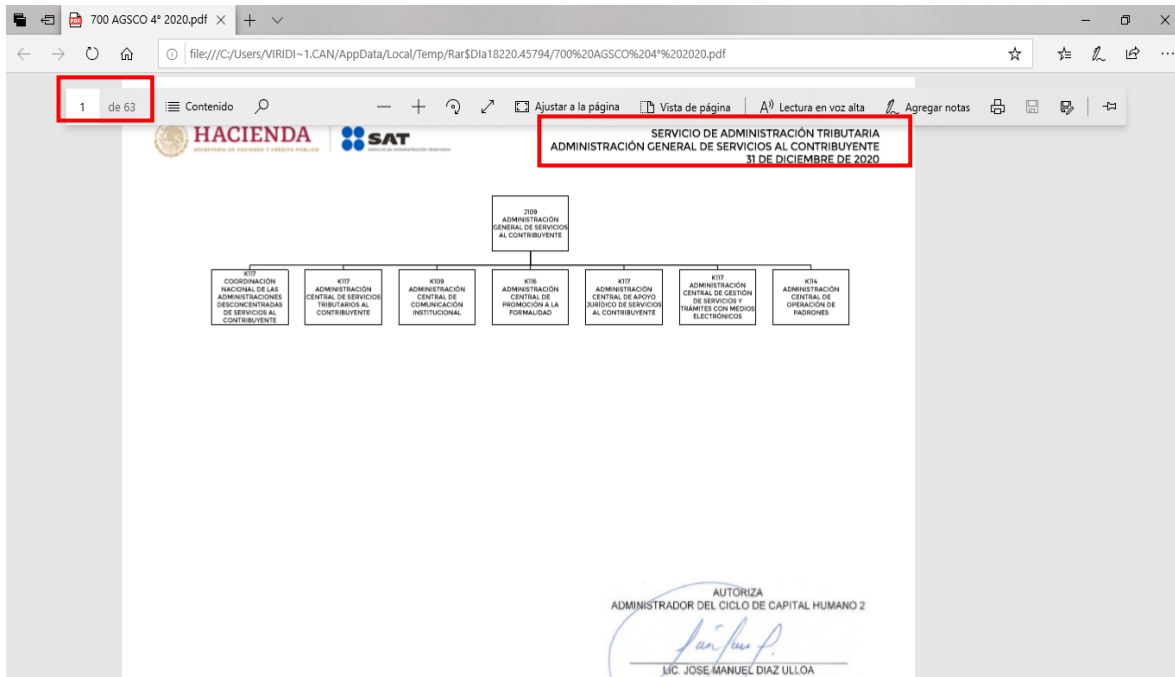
700 AGSCO 4° 2020.pdf

file:///C:/Users/VIRIDI~1.CAN/AppData/Local/Temp/Rar$DIa18220.45794/700%20AGSCO%204°%202020.pdf

1 de 63 Contenido Ajustar a la página Vista de página Lectura en voz alta Agregar notas

HACIENDA
SECRETARÍA DE HACIENDA Y CRÉDITO PÚBLICO

SAT
SERVICIO DE ADMINISTRACIÓN TRIBUTARIA

SERVICIO DE ADMINISTRACIÓN TRIBUTARIA
ADMINISTRACIÓN GENERAL DE SERVICIOS AL CONTRIBUYENTE
31 DE DICIEMBRE DE 2020

J109
ADMINISTRACIÓN GENERAL DE SERVICIOS AL CONTRIBUYENTE

K117
COORDINACIÓN NACIONAL DE LAS ADMINISTRACIONES DESCONCENTRADAS DE SERVICIOS AL CONTRIBUYENTE

K117
ADMINISTRACIÓN CENTRAL DE SERVICIOS TRIBUTARIOS AL CONTRIBUYENTE

K109
ADMINISTRACIÓN CENTRAL DE COMUNICACIÓN INSTITUCIONAL

K116
ADMINISTRACIÓN CENTRAL DE PROMOCIÓN A LA FORMALIDAD

K117
ADMINISTRACIÓN CENTRAL DE APOYO JURÍDICO DE SERVICIOS AL CONTRIBUYENTE

K117
ADMINISTRACIÓN CENTRAL DE GESTIÓN DE SERVICIOS Y TRÁMITES CON MEDIOS ELECTRÓNICOS

K114
ADMINISTRACIÓN CENTRAL DE OPERACIÓN DE PADRONES

AUTORIZA
ADMINISTRADOR DEL CICLO DE CAPITAL HUMANO 2

LIC. JOSE MANUEL DIAZ ULLOA